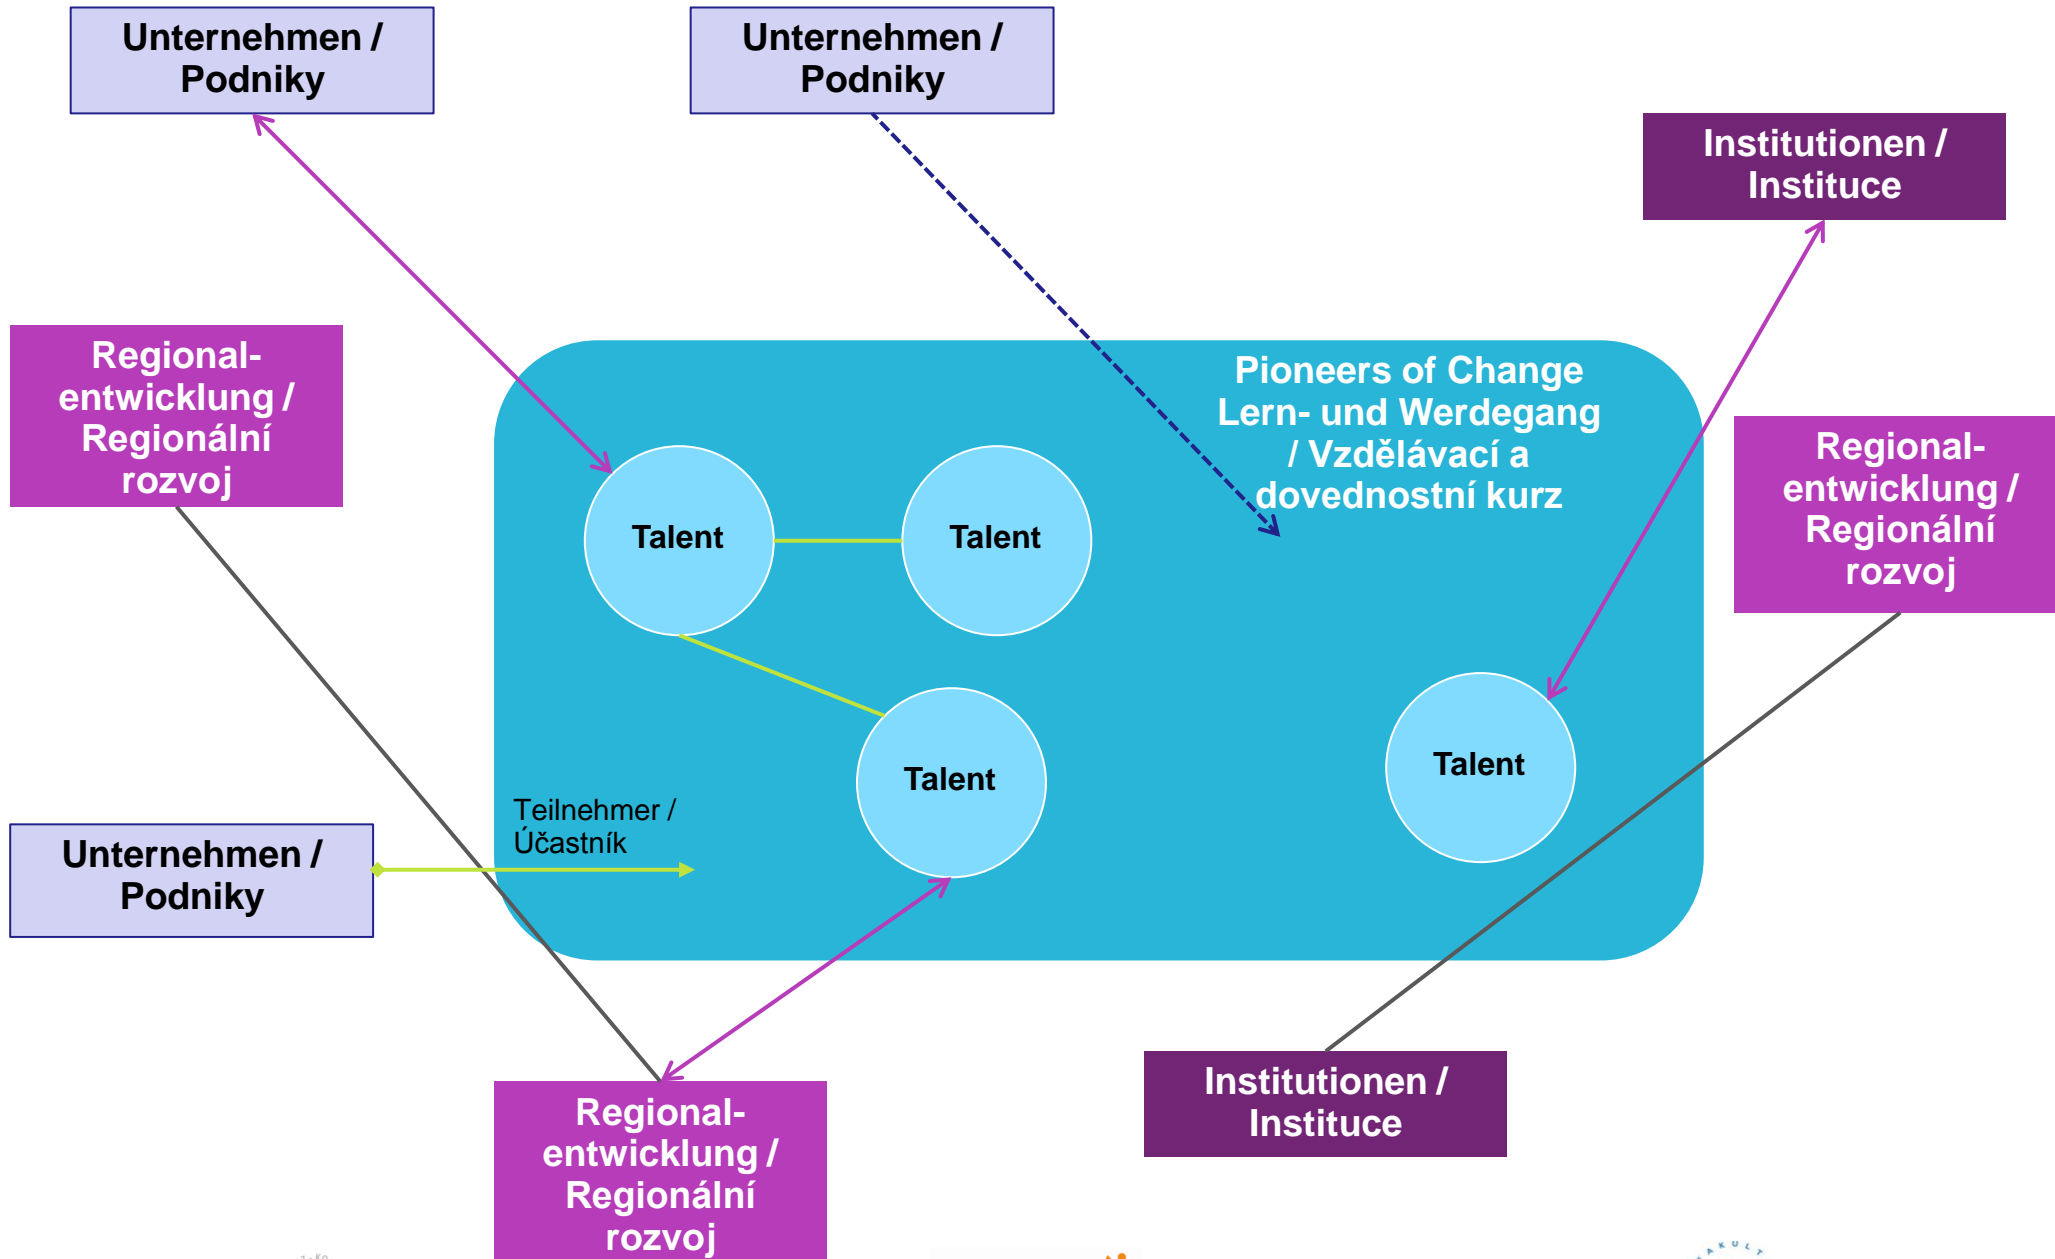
Unternehmen / Podniky

Unternehmen / Podniky

Institutionen / Instituce

Regionalentwicklung / Regionální rozvoj

Pioneers of Change Lern- und Werdegang / Vzdělávací a dovednostní kurz

Talent

Talent

Regionalentwicklung / Regionální rozvoj

Talent

Talent

Teilnehmer / Účastník

Unternehmen / Podniky

Institutionen / Instituce

Regionalentwicklung / Regionální rozvoj